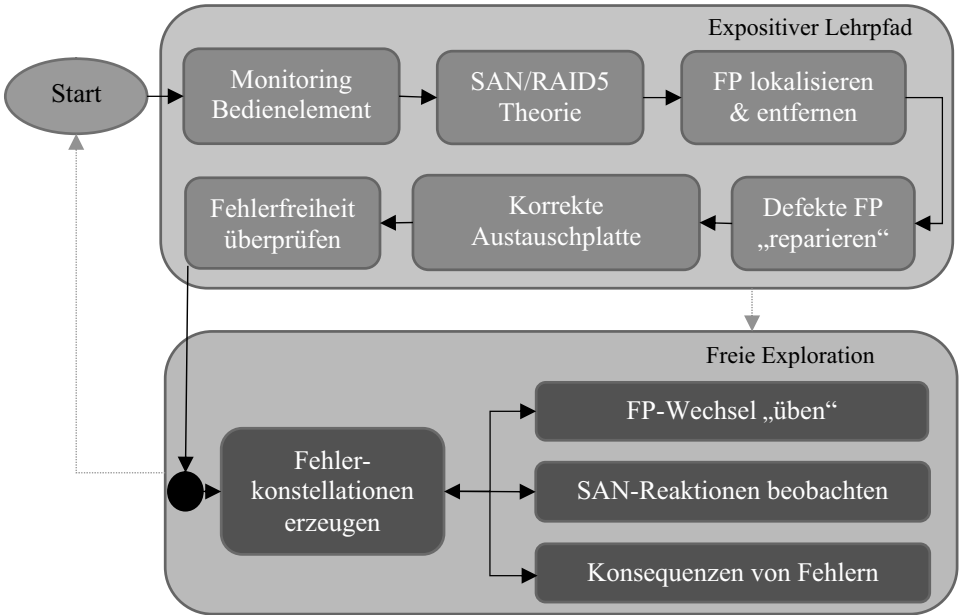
Expositiver Lehrpfad

Start

Monitoring Bedienelement

SAN/RAID5 Theorie

FP lokalisieren & entfernen

Defekte FP „reparieren“

Korrekte Austauschplatte

Fehlerfreiheit überprüfen

Freie Exploration

Fehler-konstellationen erzeugen

FP-Wechsel „üben“

SAN-Reaktionen beobachten

Konsequenzen von Fehlern